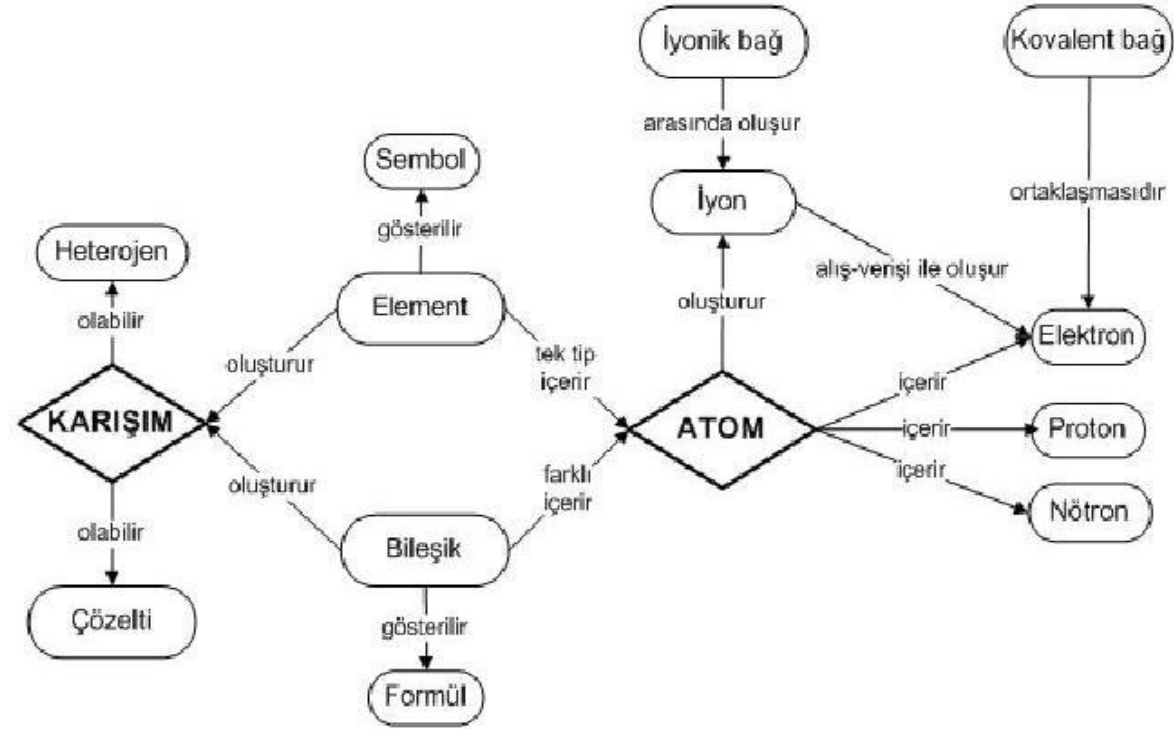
İyonik bağ

Kovalent bağ

arasında oluşur

Sembol

İyon

ortaklaşmasıdır

gösterilir

Heterojen

alış-verişi ile oluşur

oluşturur

olabilir

Element

Elektron

oluşturur

tek tip içerir

içerir

KARIŞIM

ATOM

içerir

Proton

oluşturur

içerir

farklı içerir

Nötron

olabilir

Bileşik

gösterilir

Çözelti

Formül